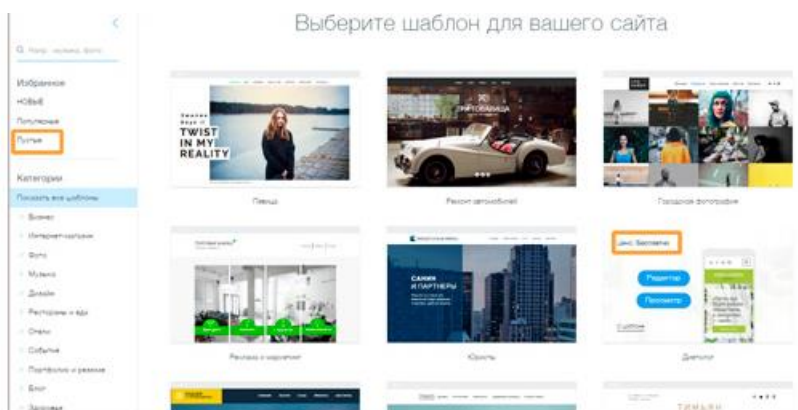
Выберите шаблон для вашего сайта

Q Напр.: музыка, фото

Избранное
Новые
Популярные
Пустые

Категории
Показать все шаблоны
Бизнес
Интернет-магазин
Фото
Музыка
Дизайн
Рестораны и еда
Отели
События
Портфолио и резюме
Блог
Здоровье

TWIST IN MY REALITY

Певица

Ремонт автомобилей

Городская фотография

Реклама и маркетинг

САМИН И ПАРТНЕРЫ

Юристы

Бесплатно

Редактор

Просмотр

Диетолог